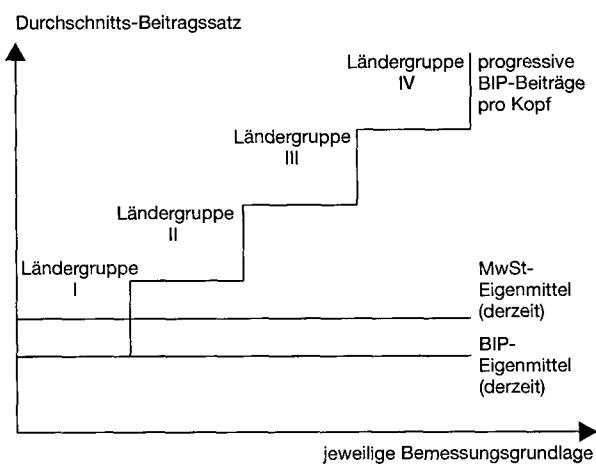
Durchschnitts-Beitragssatz

Ländergruppe IV

progressive BIP-Beiträge pro Kopf

Ländergruppe III

Ländergruppe II

Ländergruppe I

MwSt-Eigenmittel (derzeit)

BIP-Eigenmittel (derzeit)

jeweilige Bemessungsgrundlage